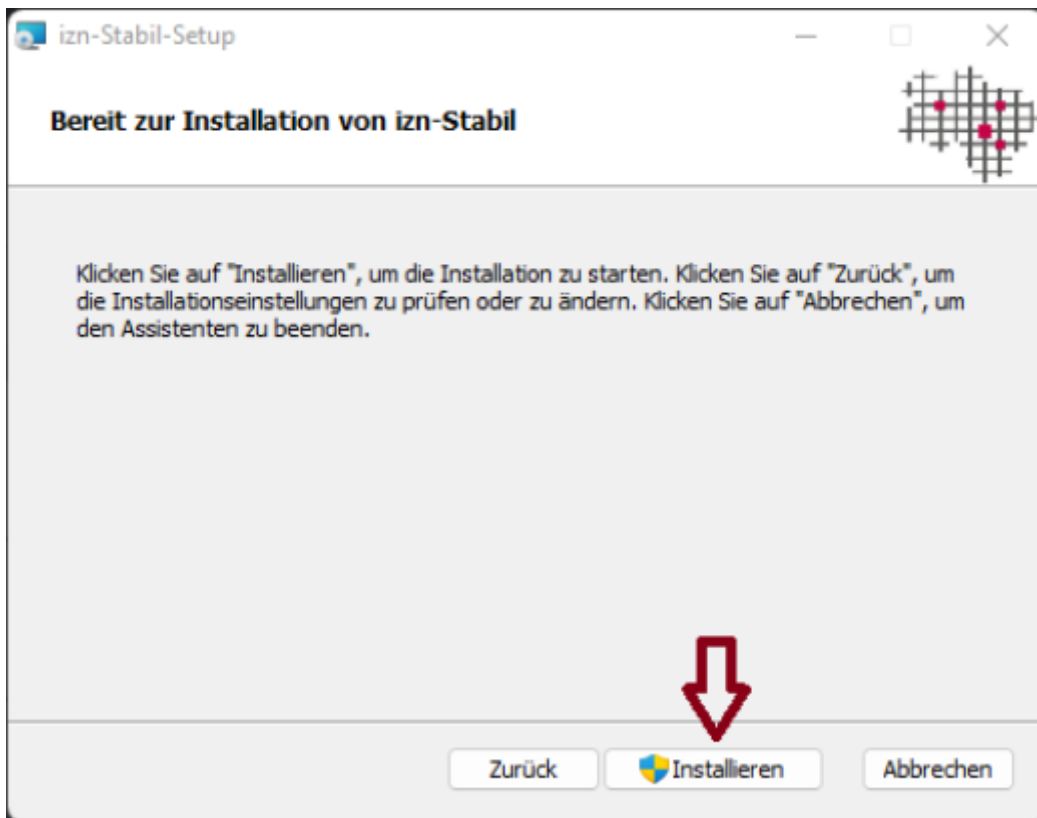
izn-Stabil-Setup

Bereit zur Installation von izn-Stabil

Klicken Sie auf "Installieren", um die Installation zu starten. Klicken Sie auf "Zurück", um die Installationseinstellungen zu prüfen oder zu ändern. Klicken Sie auf "Abbrechen", um den Assistenten zu beenden.

Zurück Installieren Abbrechen